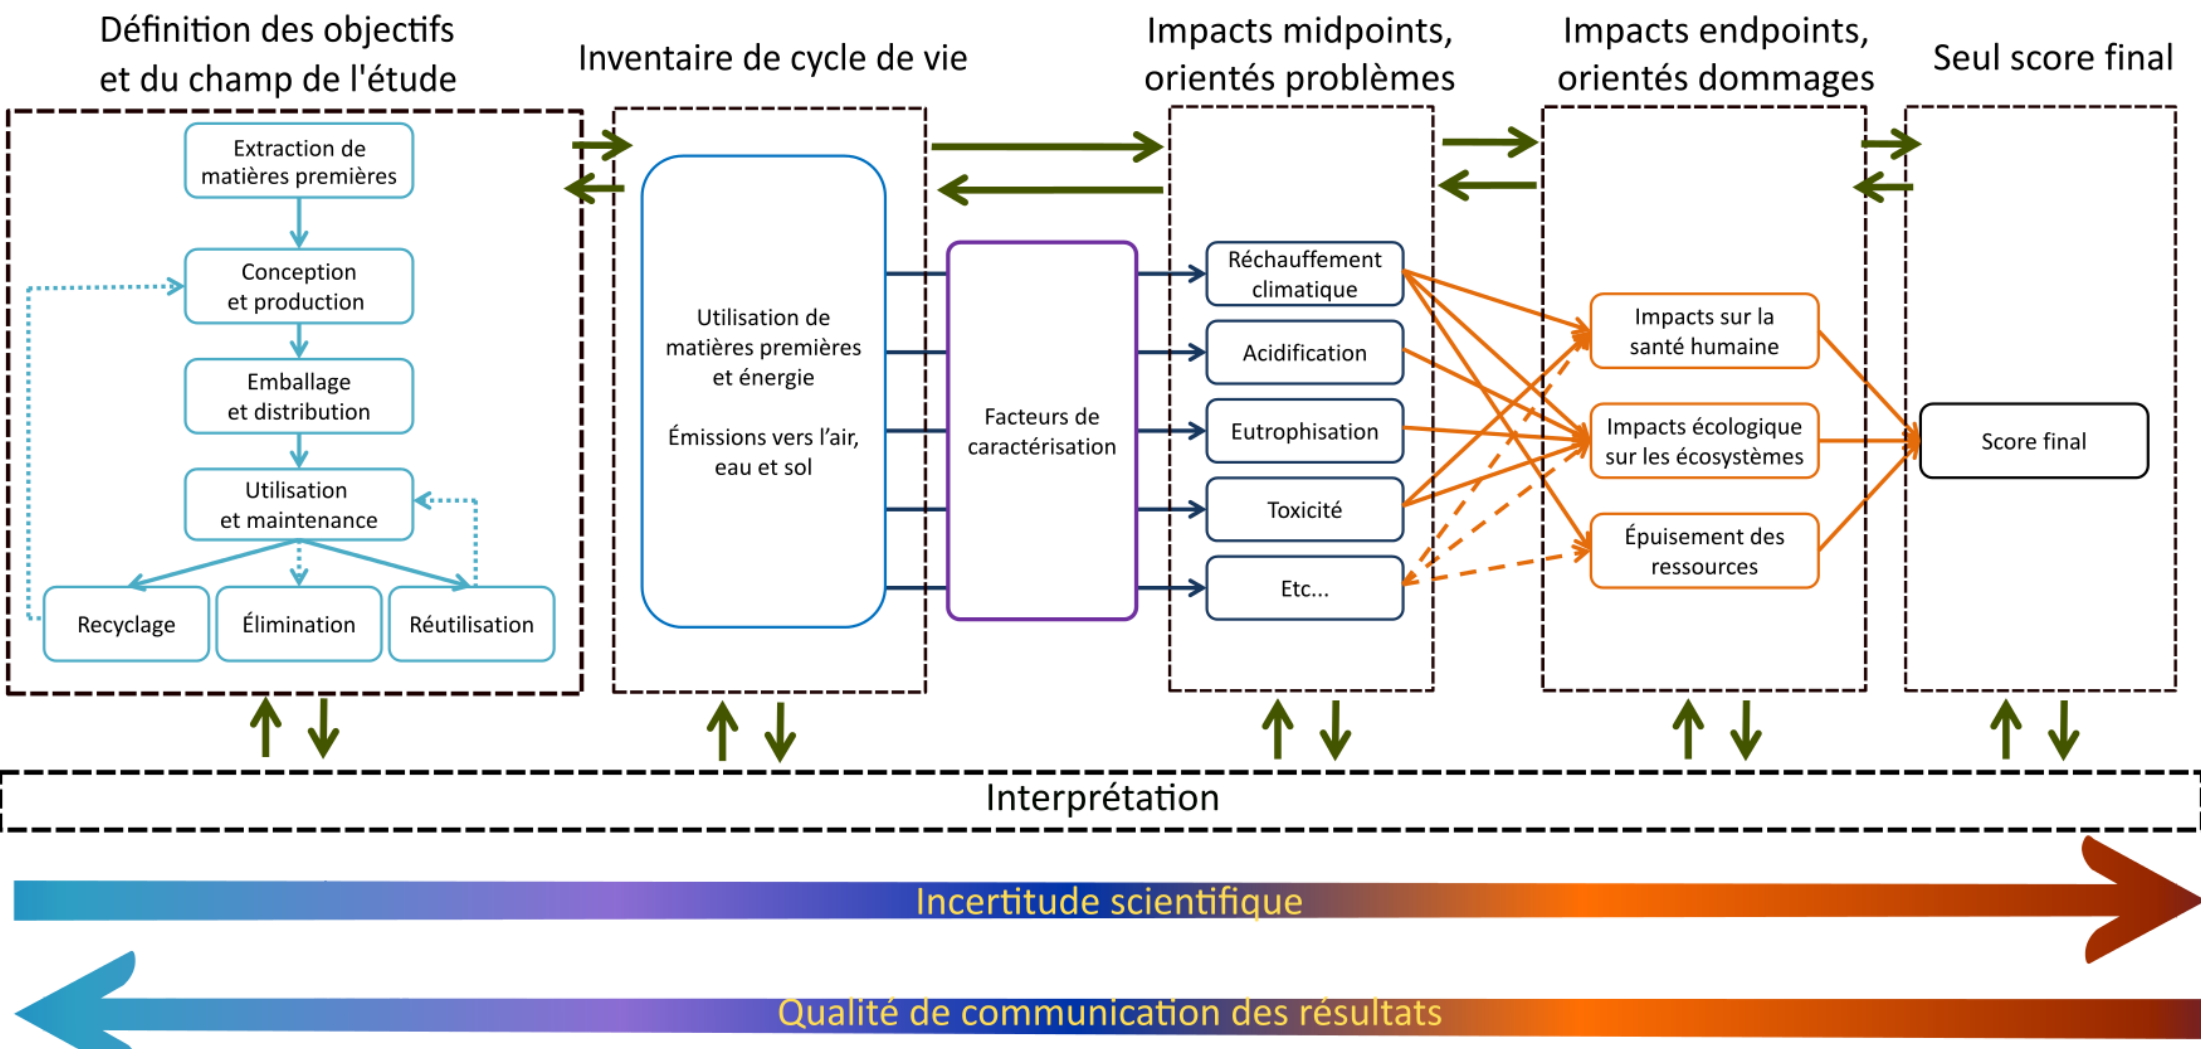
Définition des objectifs et du champ de l'étude

Inventaire de cycle de vie

Impacts midpoints, orientés problèmes

Impacts endpoints, orientés dommages

Seul score final

Extraction de matières premières

Conception et production

Emballage et distribution

Utilisation et maintenance

Recyclage

Élimination

Réutilisation

Utilisation de matières premières et énergie

Émissions vers l'air, eau et sol

Facteurs de caractérisation

Réchauffement climatique

Acidification

Eutrophisation

Toxicité

Etc...

Impacts sur la santé humaine

Impacts écologique sur les écosystèmes

Épuisement des ressources

Score final

Interprétation

Incertitude scientifique

Qualité de communication des résultats